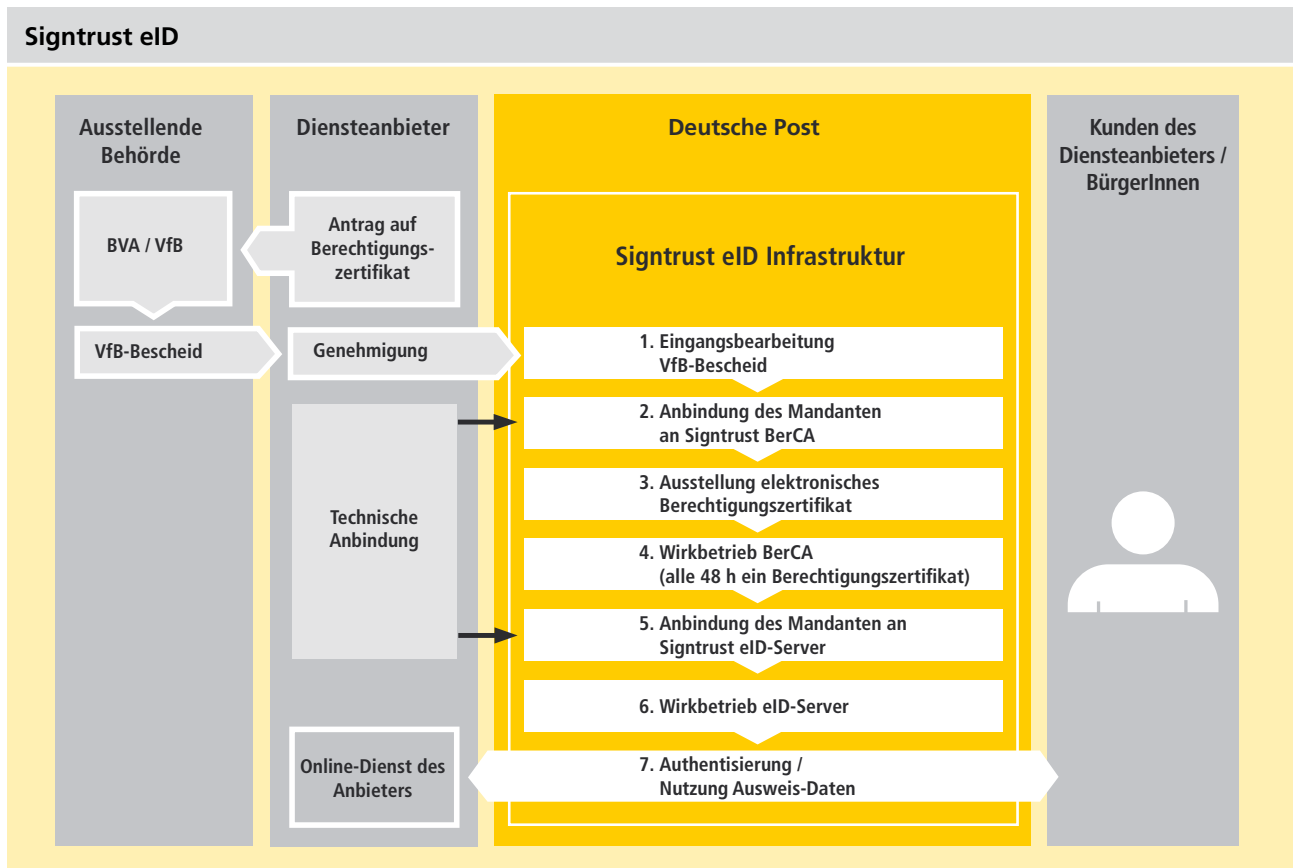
Signtrust eID

Ausstellende Behörde

BVA / VfB

VfB-Bescheid

Diensteanbieter

Antrag auf Berechtigungszertifikat

Genehmigung

Technische Anbindung

Online-Dienst des Anbieters

Deutsche Post

Signtrust eID Infrastruktur

1. Eingangsbearbeitung VfB-Bescheid

2. Anbindung des Mandanten an Signtrust BerCA

3. Ausstellung elektronisches Berechtigungszertifikat

4. Wirkbetrieb BerCA (alle 48 h ein Berechtigungszertifikat)

5. Anbindung des Mandanten an Signtrust eID-Server

6. Wirkbetrieb eID-Server

7. Authentisierung / Nutzung Ausweis-Daten

Kunden des Diensteanbieters / BürgerInnen